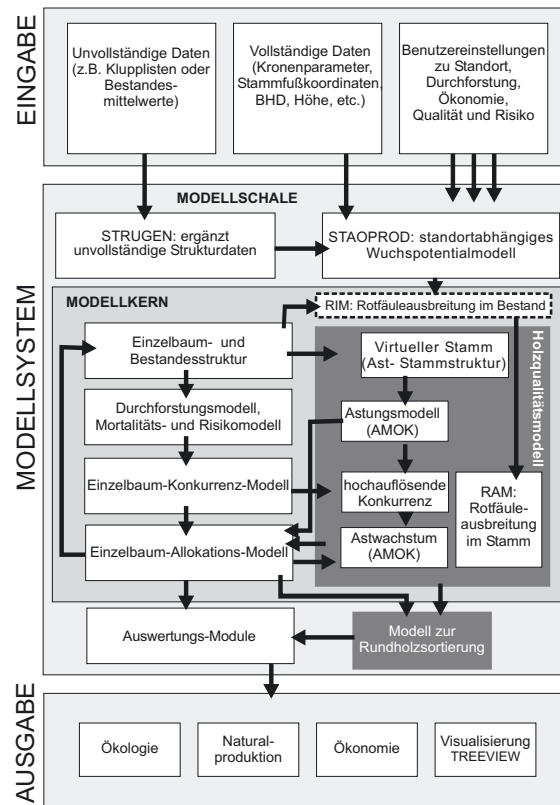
EINGABE

Unvollständige Daten (z.B. Kluppliste oder Bestandesmittelwerte)

Vollständige Daten (Kronenparameter, Stammfußkoordinaten, BHD, Höhe, etc.)

Benutzereinstellungen zu Standort, Durchforstung, Ökonomie, Qualität und Risiko

MODELLSYSTEM

MODELLSCHALE

STRUGEN: ergänzt unvollständige Strukturdaten

STAOPROD: standortabhängiges Wuchspotentialmodell

MODELLKERN

RIM: Rotfäuleausbreitung im Bestand

Einzelbaum- und Bestandesstruktur

Durchforstungsmodell, Mortalitäts- und Risikomodell

Einzelbaum-Konkurrenz-Modell

Einzelbaum-Allokations-Modell

Holzqualitätsmodell

Virtueller Stamm (Ast- Stammstruktur)

Astungsmodell (AMOK)

hochauflösende Konkurrenz

Astwachstum (AMOK)

RAM: Rotfäuleausbreitung im Stamm

Auswertungs-Module

Modell zur Rundholzsortierung

AUSGABE

Ökologie

Naturalproduktion

Ökonomie

Visualisierung TREEVIEW